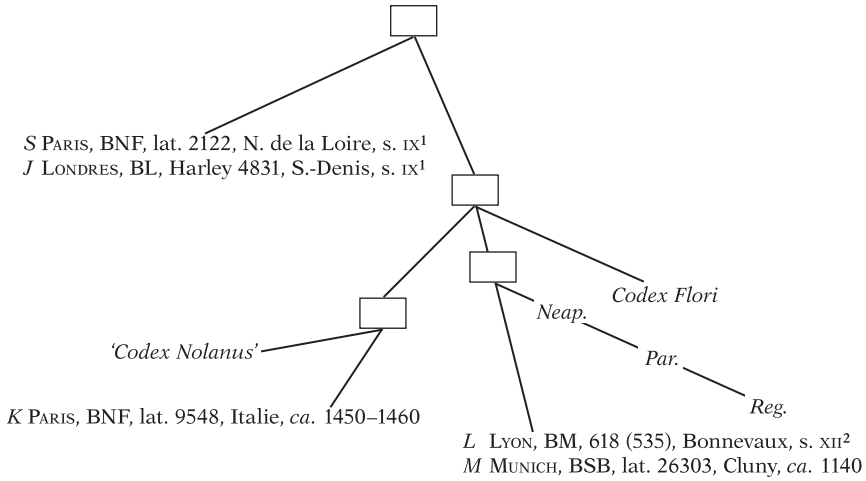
S Paris, BNF, lat. 2122, N. de la Loire, s. IX$^1$
J Londres, BL, Harley 4831, S.-Denis, s. IX$^1$

'Codex Nolanus'

Codex Flori

Neap.

Par.

Reg.

K Paris, BNF, lat. 9548, Italie, ca. 1450–1460

L Lyon, BM, 618 (535), Bonnevaux, s. XII$^2$
M Munich, BSB, lat. 26303, Cluny, ca. 1140